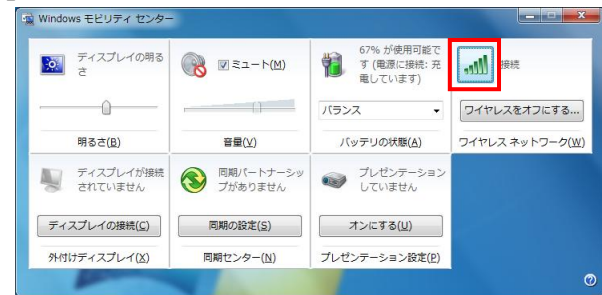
Windows モビリティ センター

ディスプレイの明るさ

明るさ(B)

ミュート(M)

音量(V)

67% が使用可能です (電源に接続: 充電しています)

バランス

バッテリの状態(A)

接続

ワイヤレスをオフにする...

ワイヤレス ネットワーク(W)

ディスプレイが接続されていません

ディスプレイの接続(C)

外付けディスプレイ(X)

同期パートナーシップがありません

同期の設定(S)

同期センター(N)

プレゼンテーションしていません

オンにする(U)

プレゼンテーション設定(P)